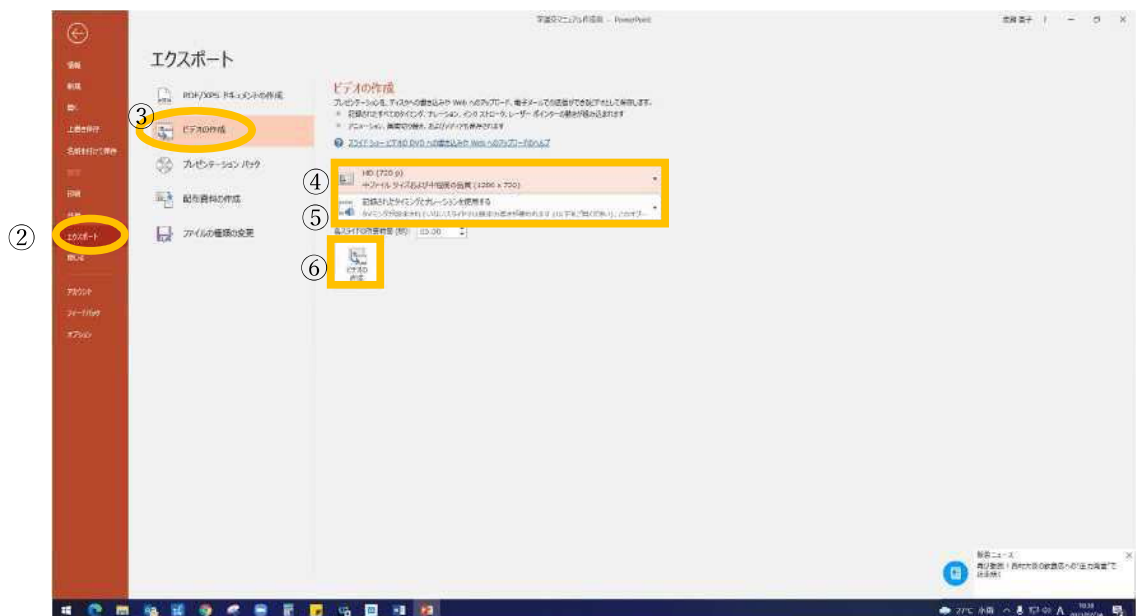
学習Ⓟマニュアル作成用 - PowerPoint

情報
新規
開く
上書き保存
名前を付けて保存
印刷
共有
エクスポート
閉じる
アカウント
フィードバック
オプション

②

エクスポート

PDF/XPS ドキュメントの作成
③
ビデオの作成
プレゼンテーション パック
配布資料の作成
ファイルの種類の変更

ビデオの作成
プレゼンテーションを、ディスクへの書き込みや Web へのアップロード、電子メールでの送信ができるビデオとして保存します。
記録されたすべてのタイミング、ナレーション、インク ストローク、レーザー ポインターの動きが組み込まれます
アニメーション、画面切り替え、およびメディアも保持されます
スライド ショービデオの DVD への書き込みや Web へのアップロードのヘルプ

④
HD (720 p)
中ファイル サイズおよび中程度の品質 (1280 x 720)
⑤
記録されたタイミングとナレーションを使用する
タイミングが記録されていないスライドでは既定の長さが使用されます (以下で[既定の長さ]。このオプ…
各スライドの所要時間 (秒): 05.00
⑥
ビデオの作成

話題ニュース
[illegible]